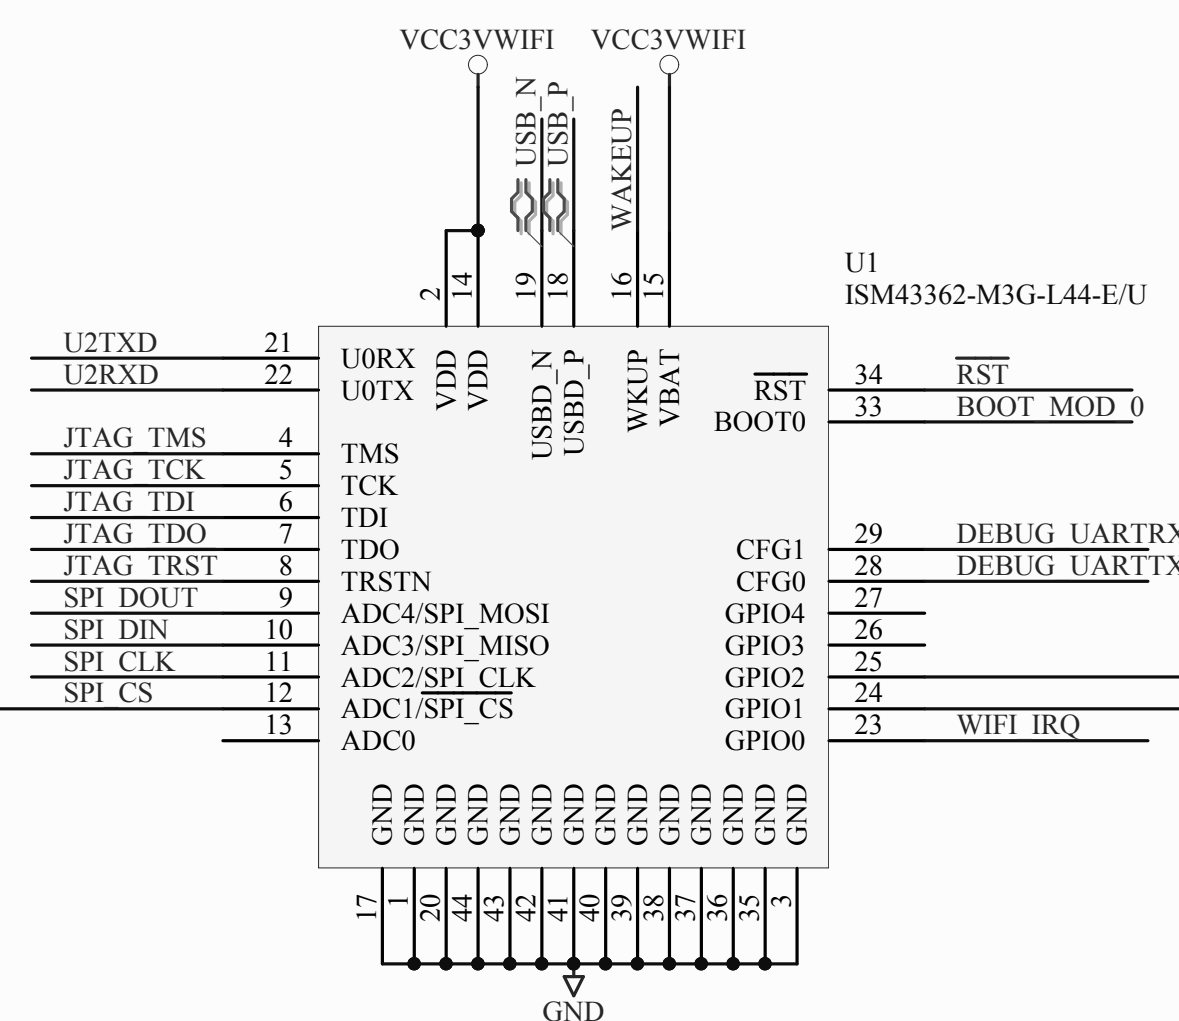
VCC3VWIFI VCC3VWIFI

USB_N USB_P WAKEUP

2 14 19 18 16 15

U1
ISM43362-M3G-L44-E/U

U2TXD 21
U2RXD 22
JTAG_TMS 4
JTAG_TCK 5
JTAG_TDI 6
JTAG_TDO 7
JTAG_TRST 8
SPI_DOUT 9
SPI_DIN 10
SPI_CLK 11
SPI_CS 12
13

U0RX
U0TX
TMS
TCK
TDI
TDO
TRSTN
ADC4/SPI_MOSI
ADC3/SPI_MISO
ADC2/SPI_CLK
ADC1/SPI_CS
ADC0

VDD VDD USBD_N USBD_P WKUP VBAT

$\overline{RST}$
BOOT0
CFG1
CFG0
GPIO4
GPIO3
GPIO2
GPIO1
GPIO0

34 $\overline{RST}$
33 BOOT_MOD_0
29 DEBUG_UARTRX
28 DEBUG_UARTTX
27
26
25
24
23 WIFI_IRQ

GND GND GND GND GND GND GND GND GND GND GND GND GND GND

17 1 20 44 43 42 41 40 39 38 37 36 35 3

GND